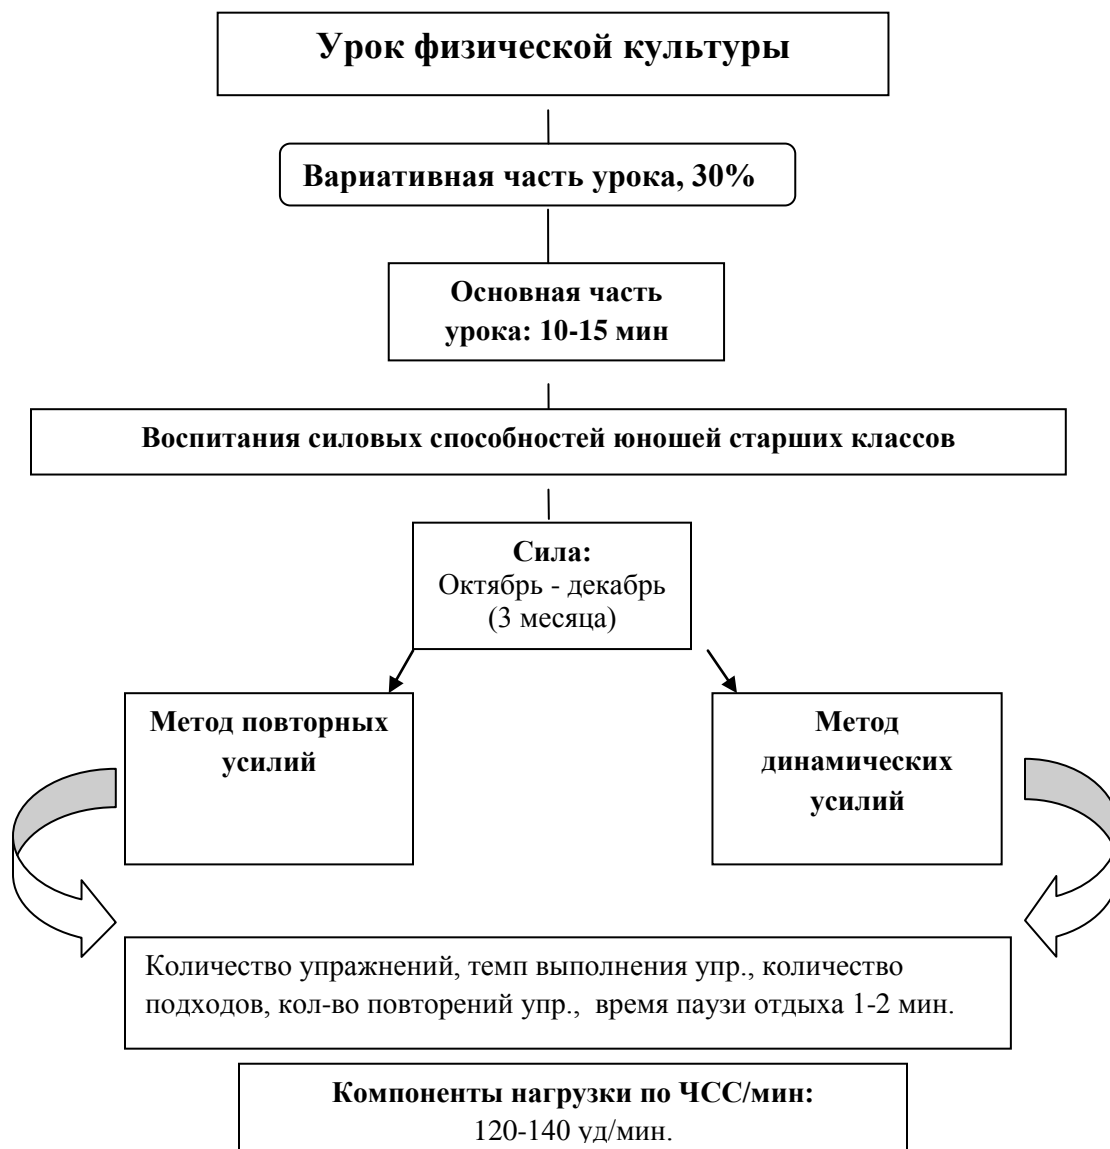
Урок физической культуры

Вариативная часть урока, 30%

Основная часть урока: 10-15 мин

Воспитания силовых способностей юношей старших классов

Сила:
Октябрь - декабрь
(3 месяца)

Метод повторных усилий

Метод динамических усилий

Количество упражнений, темп выполнения упр., количество подходов, кол-во повторений упр., время паузи отдыха 1-2 мин.

Компоненты нагрузки по ЧСС/мин:
120-140 уд/мин.